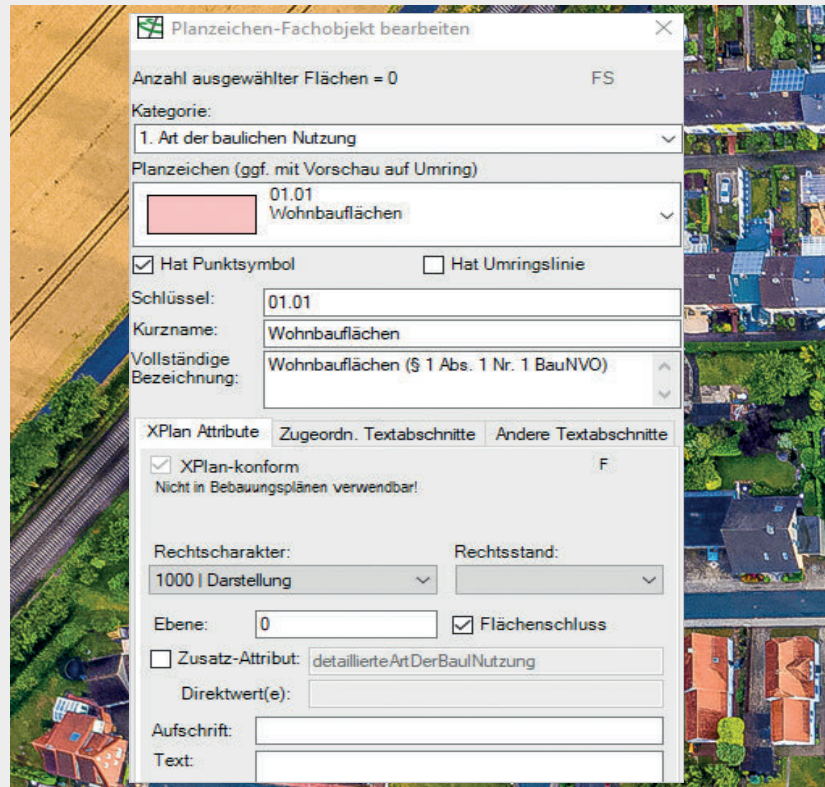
Planzeichen-Fachobjekt bearbeiten

Anzahl ausgewählter Flächen = 0

FS

Kategorie:

1. Art der baulichen Nutzung

Planzeichen (ggf. mit Vorschau auf Umring)

01.01
Wohnbauflächen

Hat Punktsymbol

Hat Umringslinie

Schlüssel: 01.01

Kurzname: Wohnbauflächen

Vollständige Bezeichnung: Wohnbauflächen (§ 1 Abs. 1 Nr. 1 BauNVO)

XPlan Attribute | Zugeordn. Textabschnitte | Andere Textabschnitte

XPlan-konform

F

Nicht in Bebauungsplänen verwendbar!

Rechtscharakter:

1000 | Darstellung

Rechtsstand:

Ebene: 0

Flächenschluss

Zusatz-Attribut: detaillierteArtDerBaulNutzung

Direktwert(e):

Aufschrift:

Text: